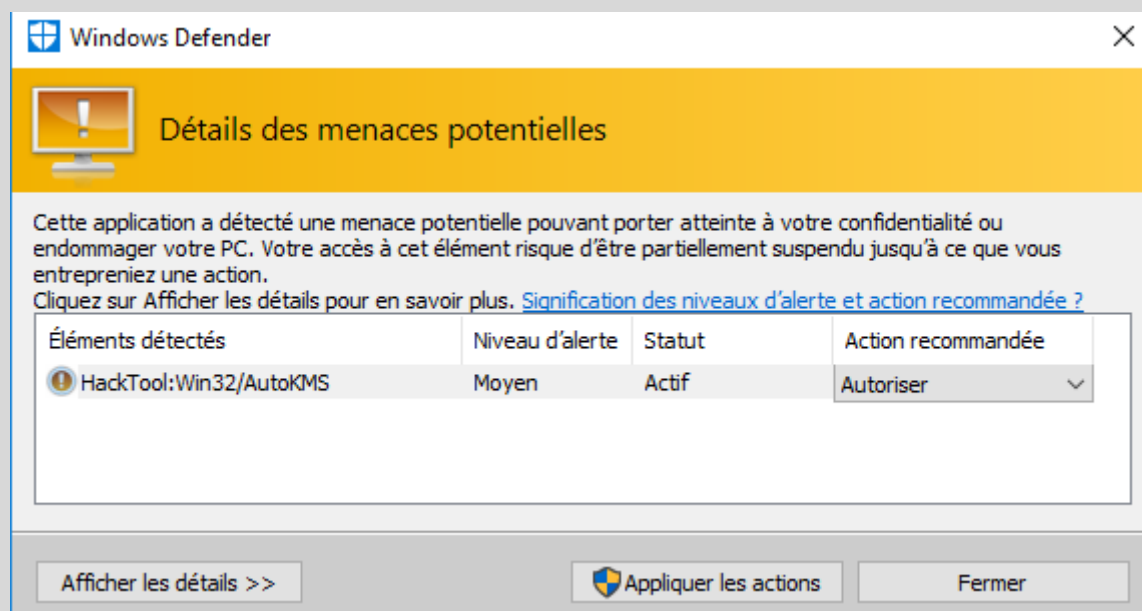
Windows Defender

Détails des menaces potentielles

Cette application a détecté une menace potentielle pouvant porter atteinte à votre confidentialité ou endommager votre PC. Votre accès à cet élément risque d’être partiellement suspendu jusqu’à ce que vous entrepreniez une action.
Cliquez sur Afficher les détails pour en savoir plus. Signification des niveaux d’alerte et action recommandée ?

| Éléments détectés | Niveau d’alerte | Statut | Action recommandée |
|---|---|---|---|
| HackTool:Win32/AutoKMS | Moyen | Actif | Autoriser |

Afficher les détails >>
Appliquer les actions
Fermer